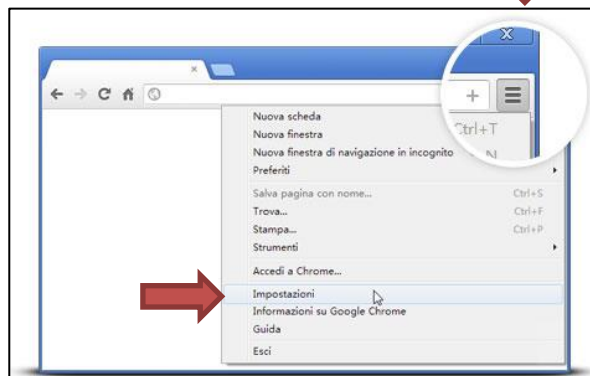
Nuova scheda
Ctrl+T
Nuova finestra
Nuova finestra di navigazione in incognito
Preferiti
Salva pagina con nome...
Ctrl+S
Trova...
Ctrl+F
Stampa...
Ctrl+P
Strumenti
Accedi a Chrome...
Impostazioni
Informazioni su Google Chrome
Guida
Esci